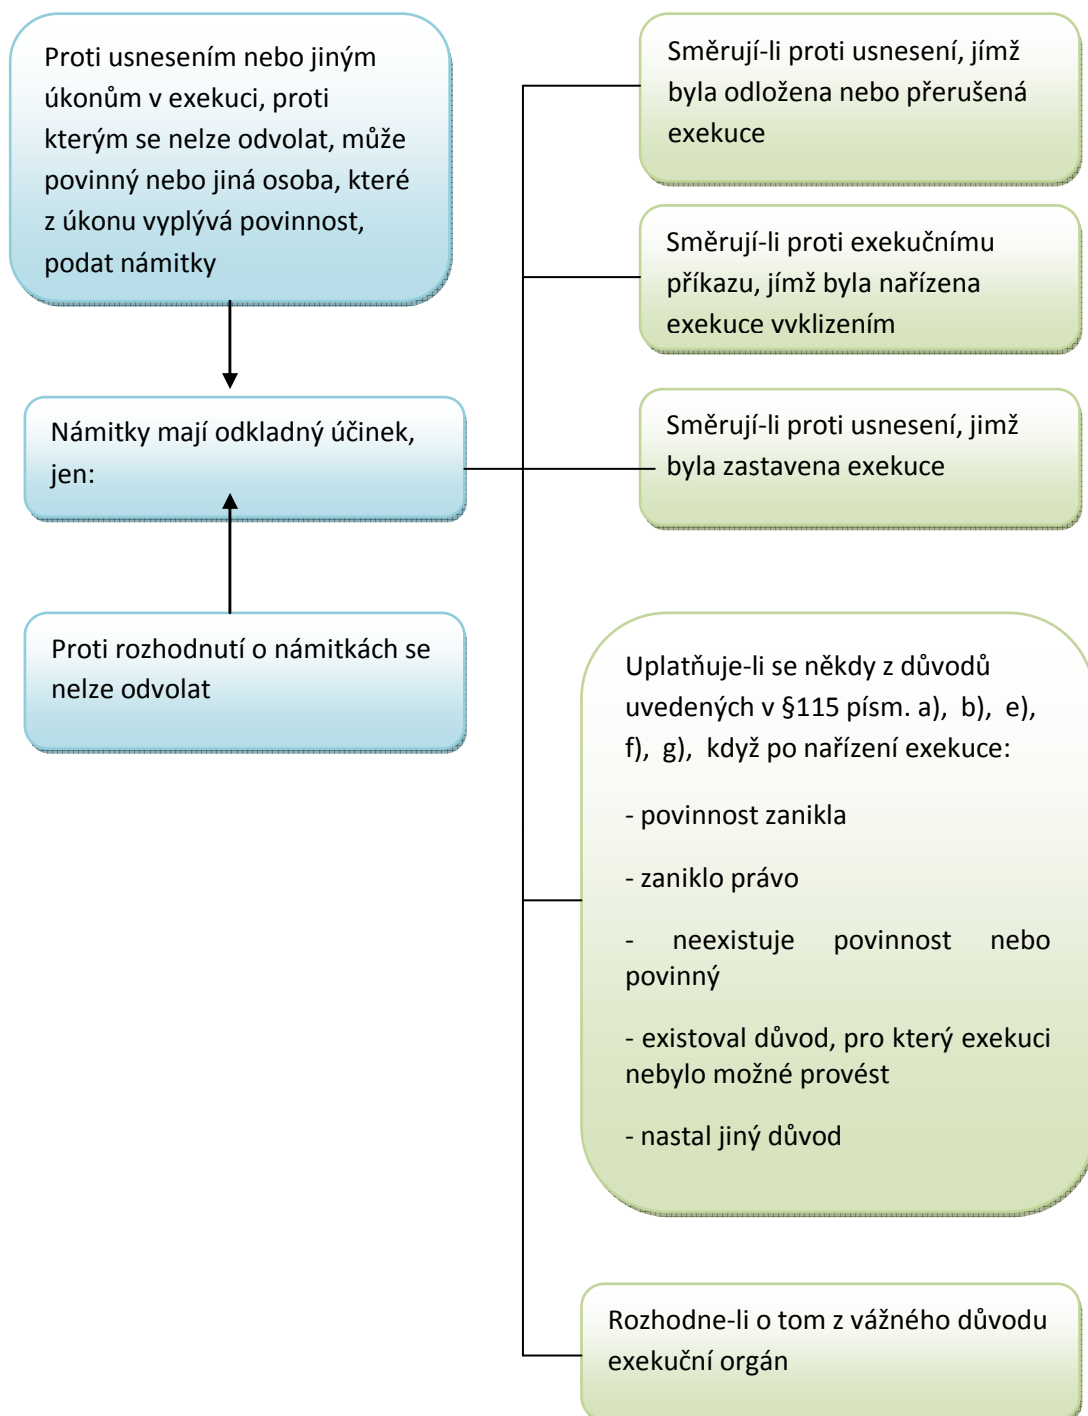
Proti usnesením nebo jiným úkonům v exekuci, proti kterým se nelze odvolat, může povinný nebo jiná osoba, které z úkonu vyplývá povinnost, podat námitky

Námitky mají odkladný účinek, jen:

Proti rozhodnutí o námitkách se nelze odvolat

Směrují-li proti usnesení, jímž byla odložena nebo přerušená exekuce

Směrují-li proti exekučnímu příkazu, jímž byla nařízena exekuce vvklizením

Směrují-li proti usnesení, jimž byla zastavena exekuce

Uplatňuje-li se někdy z důvodů uvedených v §115 písm. a), b), e), f), g), když po nařízení exekuce:

- povinnost zanikla

- zaniklo právo

- neexistuje povinnost nebo povinný

- existoval důvod, pro který exekuci nebylo možné provést

- nastal jiný důvod

Rozhodne-li o tom z vážného důvodu exekuční orgán